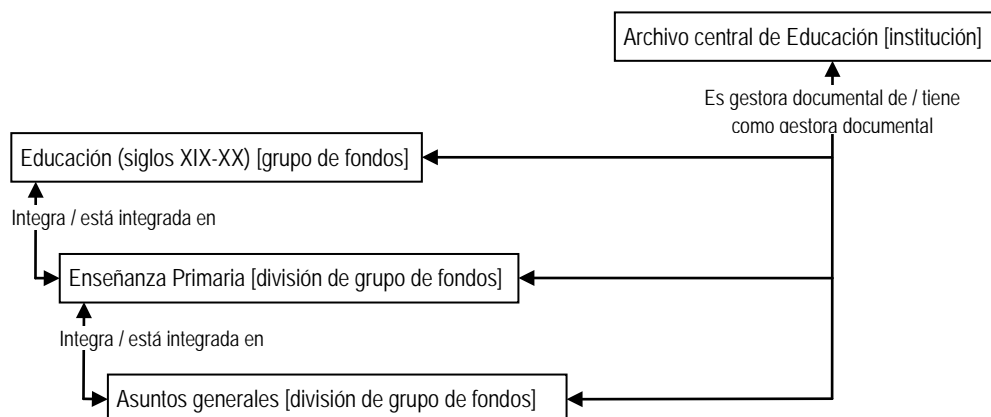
Archivo central de Educación [institución]

Es gestora documental de / tiene como gestora documental

Educación (siglos XIX-XX) [grupo de fondos]

Integra / está integrada en

Enseñanza Primaria [división de grupo de fondos]

Integra / está integrada en

Asuntos generales [división de grupo de fondos]